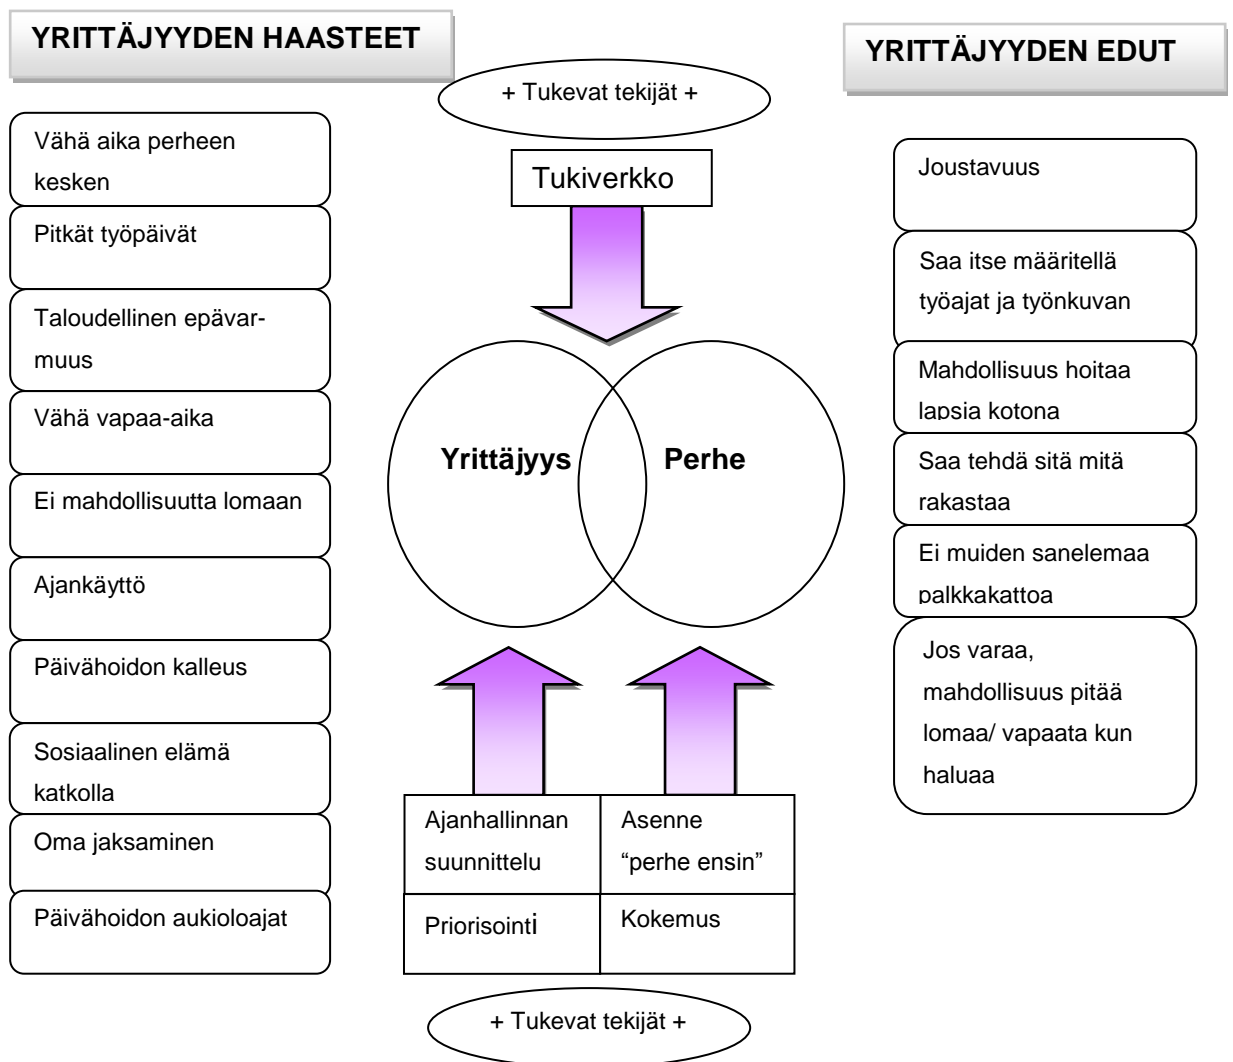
YRITTÄJYYDEN HAASTEET

Vähä aika perheen kesken

Pitkät työpäivät

Taloudellinen epävarmuus

Vähä vapaa-aika

Ei mahdollisuutta lomaan

Ajankäyttö

Päivähoidon kalleus

Sosiaalinen elämä katkolla

Oma jaksaminen

Päivähoidon aukioloajat

+ Tukevat tekijät +

Tukiverkko

Yrittäjyys

Perhe

| Ajanhallinnan suunnittelu | Asenne "perhe ensin" |
|---|---|
| Priorisointi | Kokemus |

+ Tukevat tekijät +

YRITTÄJYYDEN EDUT

Joustavuus

Saa itse määritellä työajat ja työnkuvan

Mahdollisuus hoitaa lapsia kotona

Saa tehdä sitä mitä rakastaa

Ei muiden sanelemaa palkkakattoa

Jos varaa, mahdollisuus pitää lomaa/ vapaata kun haluaa